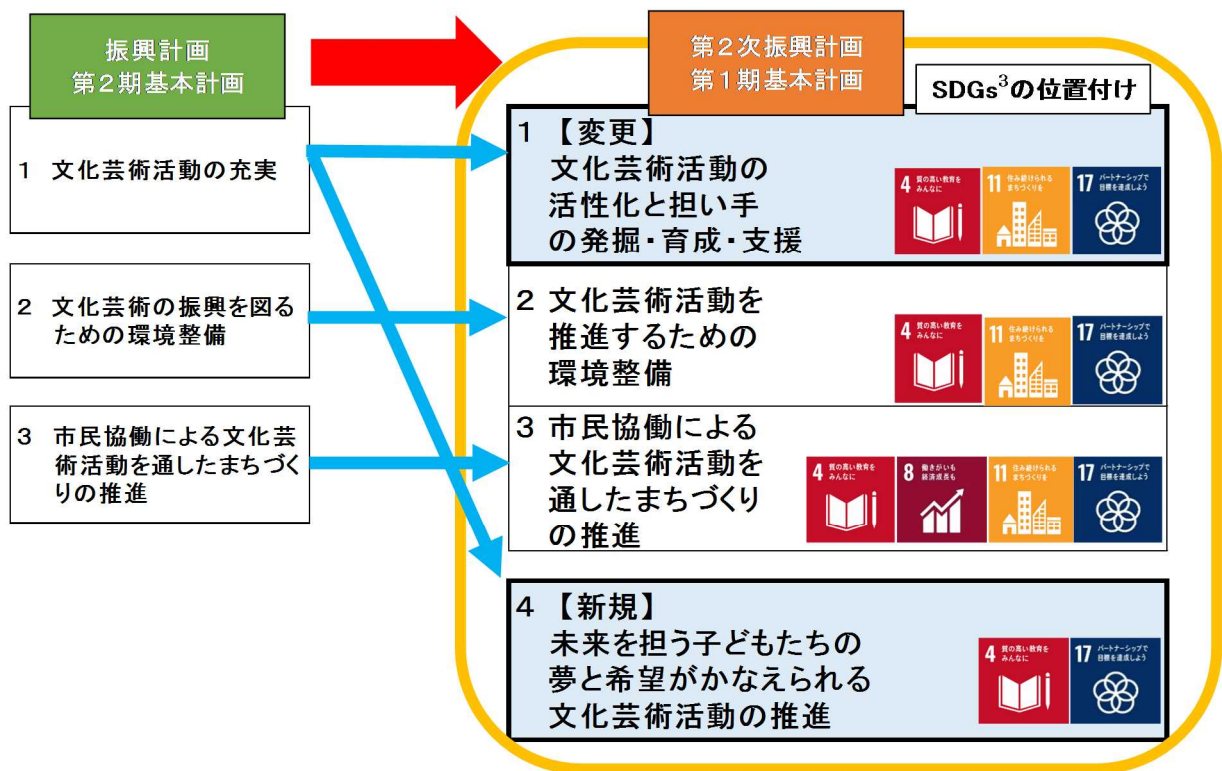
振興計画
第２期基本計画

１　文化芸術活動の充実

２　文化芸術の振興を図るための環境整備

３　市民協働による文化芸術活動を通したまちづくりの推進

第２次振興計画
第１期基本計画

SDGs$^3$の位置付け

１【変更】
文化芸術活動の活性化と担い手の発掘・育成・支援

4 質の高い教育をみんなに
11 住み続けられるまちづくりを
17 パートナーシップで目標を達成しよう

２ 文化芸術活動を推進するための環境整備

4 質の高い教育をみんなに
11 住み続けられるまちづくりを
17 パートナーシップで目標を達成しよう

３ 市民協働による文化芸術活動を通したまちづくりの推進

4 質の高い教育をみんなに
8 働きがいも経済成長も
11 住み続けられるまちづくりを
17 パートナーシップで目標を達成しよう

４【新規】
未来を担う子どもたちの夢と希望がかなえられる文化芸術活動の推進

4 質の高い教育をみんなに
17 パートナーシップで目標を達成しよう